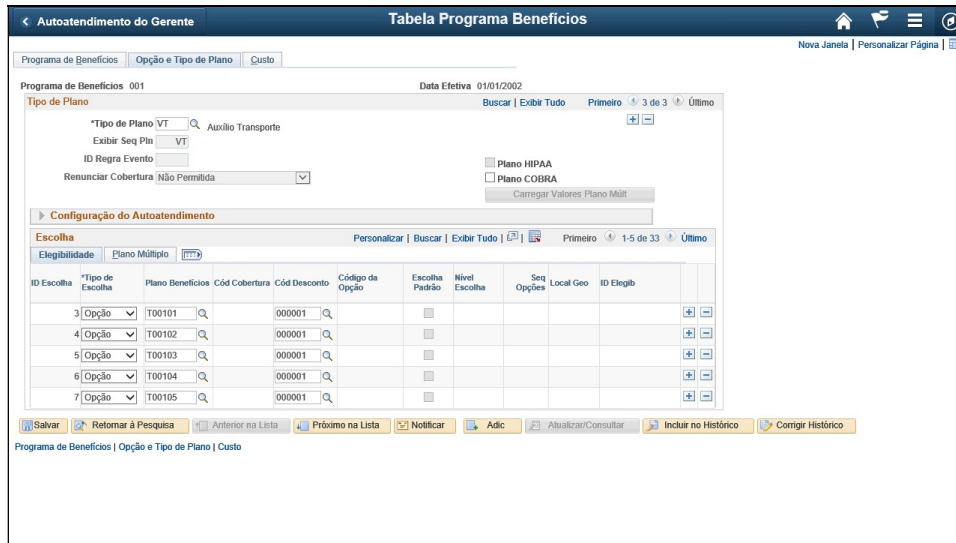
< Autoatendimento do Gerente

Tabela Programa Benefícios

Nova Janela | Personalizar Página |

Programa de Benefícios | Opção e Tipo de Plano | Custo

Programa de Benefícios 001

Data Efetiva 01/01/2002

Tipo de Plano

Buscar | Exibir Tudo

Primeiro 3 de 3 Último

*Tipo de Plano VT Auxílio Transporte

Exibir Seq Pln VT

ID Regra Evento

Renunciar Cobertura Não Permitida

Plano HIPAA

Plano COBRA

Carregar Valores Plano Múlt

Configuração do Autoatendimento

Escolha

Personalizar | Buscar | Exibir Tudo |

Primeiro 1-5 de 33 Último

Elegibilidade | Plano Múltiplo

| ID Escolha | *Tipo de Escolha | Plano Benefícios | Cód Cobertura | Cód Desconto | Código da Opção | Escolha Padrão | Nível Escolha | Seq Opções | Local Geo | ID Elegib |
|---|---|---|---|---|---|---|---|---|---|---|
| 3 | Opção | T00101 | | 000001 | | | | | | |
| 4 | Opção | T00102 | | 000001 | | | | | | |
| 5 | Opção | T00103 | | 000001 | | | | | | |
| 6 | Opção | T00104 | | 000001 | | | | | | |
| 7 | Opção | T00105 | | 000001 | | | | | | |

Salvar | Retornar à Pesquisa | Anterior na Lista | Próximo na Lista | Notificar | Adic | Atualizar/Consultar | Incluir no Histórico | Corrigir Histórico

Programa de Benefícios | Opção e Tipo de Plano | Custo